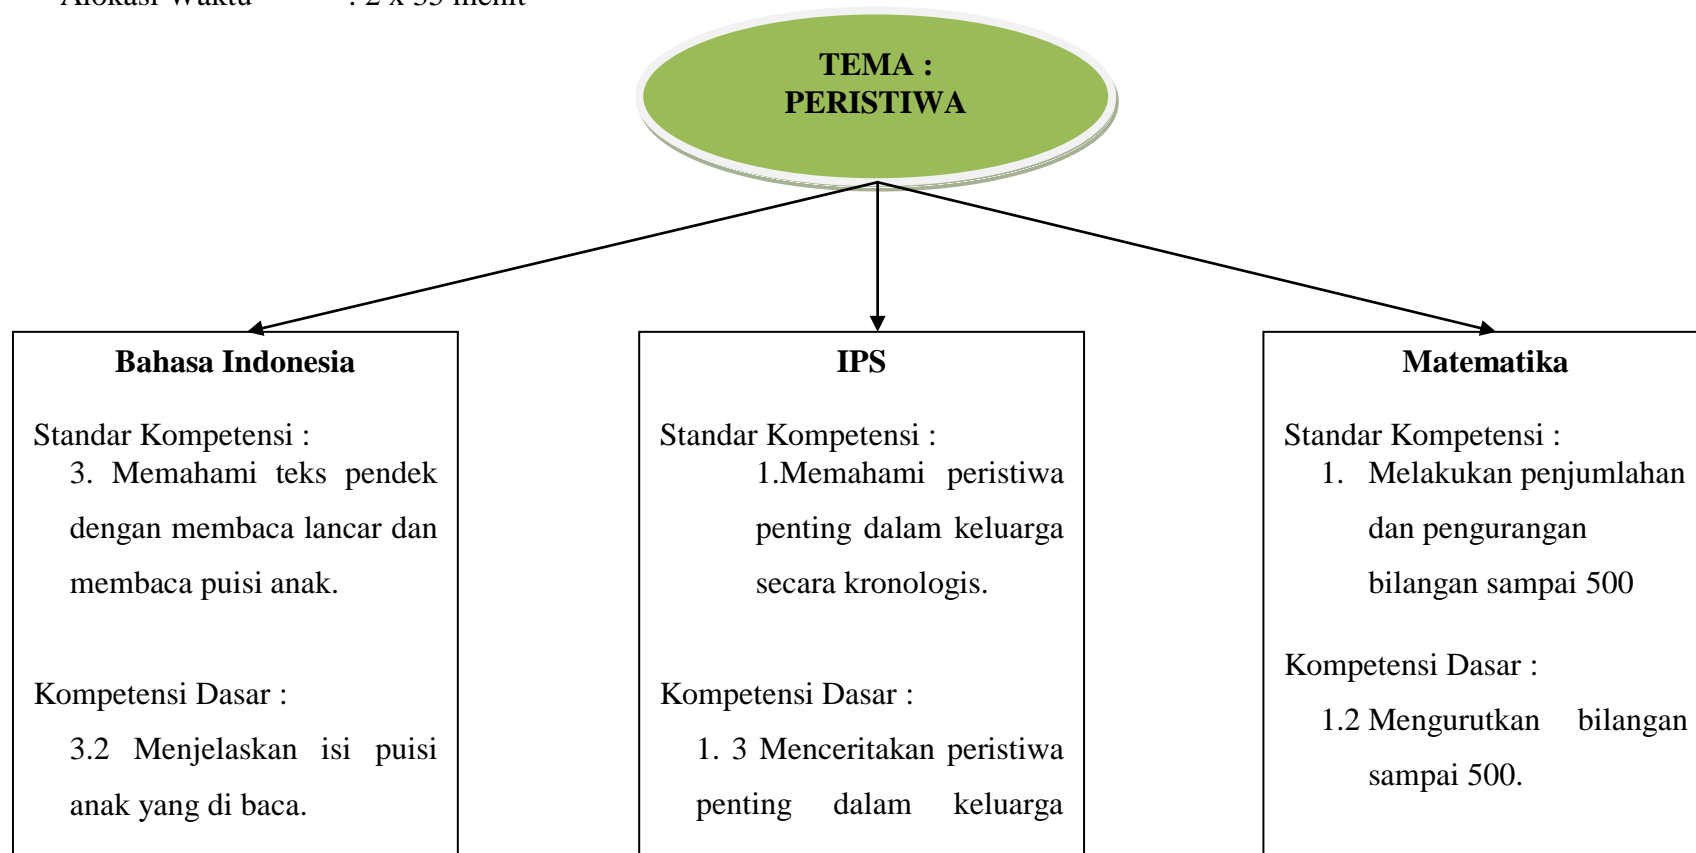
Alokasi Waktu : 2 x 35 menit

TEMA : PERISTIWA

**Bahasa Indonesia**

Standar Kompetensi :
3. Memahami teks pendek dengan membaca lancar dan membaca puisi anak.

Kompetensi Dasar :
3.2 Menjelaskan isi puisi anak yang di baca.

**IPS**

Standar Kompetensi :
1.Memahami peristiwa penting dalam keluarga secara kronologis.

Kompetensi Dasar :
1. 3 Menceritakan peristiwa penting dalam keluarga

**Matematika**

Standar Kompetensi :
1. Melakukan penjumlahan dan pengurangan bilangan sampai 500

Kompetensi Dasar :
1.2 Mengurutkan bilangan sampai 500.